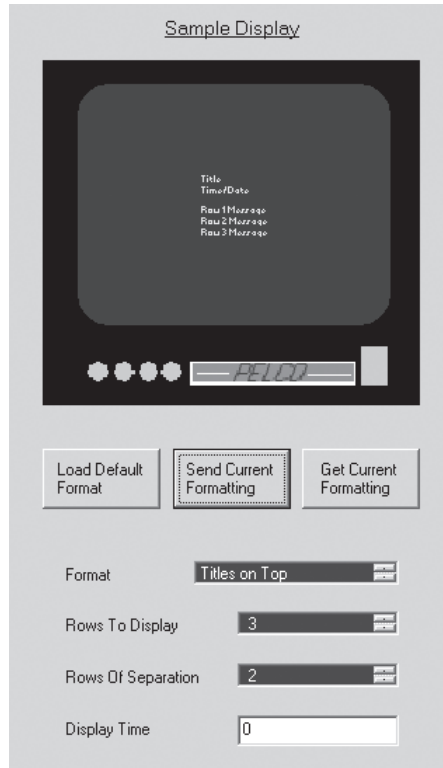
Sample Display

Title
Time/Date

Row 1 Message
Row 2 Message
Row 3 Message

PELCO

Load Default Format

Send Current Formatting

Get Current Formatting

Format Titles on Top

Rows To Display 3

Rows Of Separation 2

Display Time 0